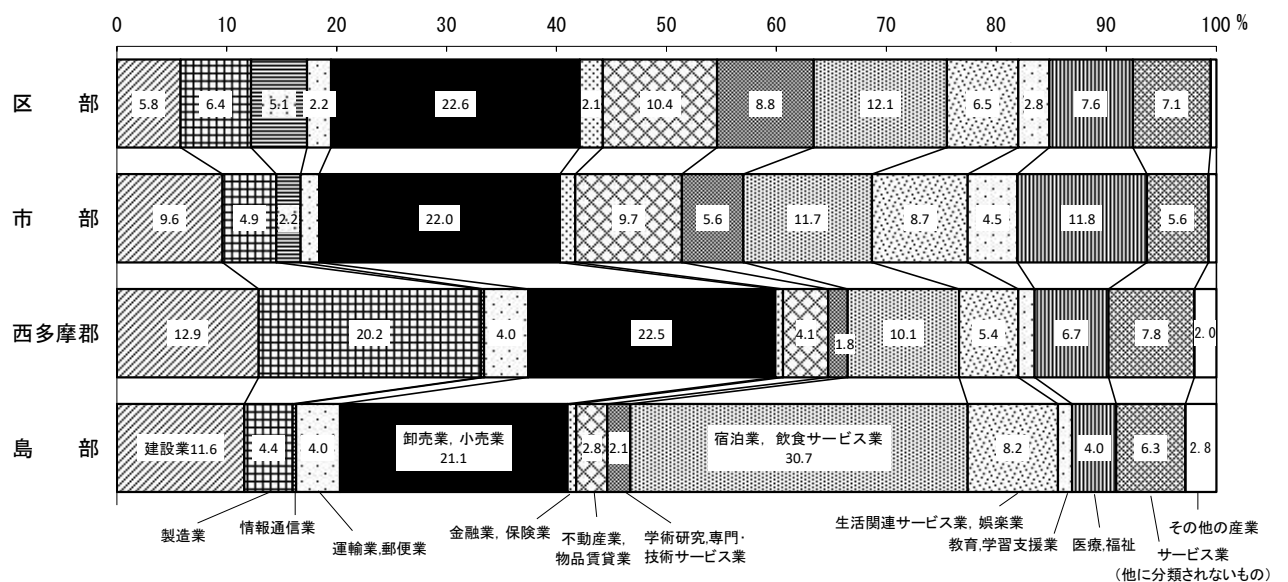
0 10 20 30 40 50 60 70 80 90 100 %

区部
5.8 6.4 5.1 2.2 22.6 2.1 10.4 8.8 12.1 6.5 2.8 7.6 7.1

市部
9.6 4.9 2.2 22.0 9.7 5.6 11.7 8.7 4.5 11.8 5.6

西多摩郡
12.9 20.2 4.0 22.5 4.1 1.8 10.1 5.4 6.7 7.8 2.0

島部
建設業11.6 4.4 4.0 卸売業，小売業 21.1 2.8 2.1 宿泊業，飲食サービス業 30.7 8.2 4.0 6.3 2.8

製造業
情報通信業
運輸業,郵便業
金融業，保険業
不動産業，物品賃貸業
学術研究,専門・技術サービス業
生活関連サービス業，娯楽業
教育,学習支援業
医療,福祉
サービス業（他に分類されないもの）
その他の産業